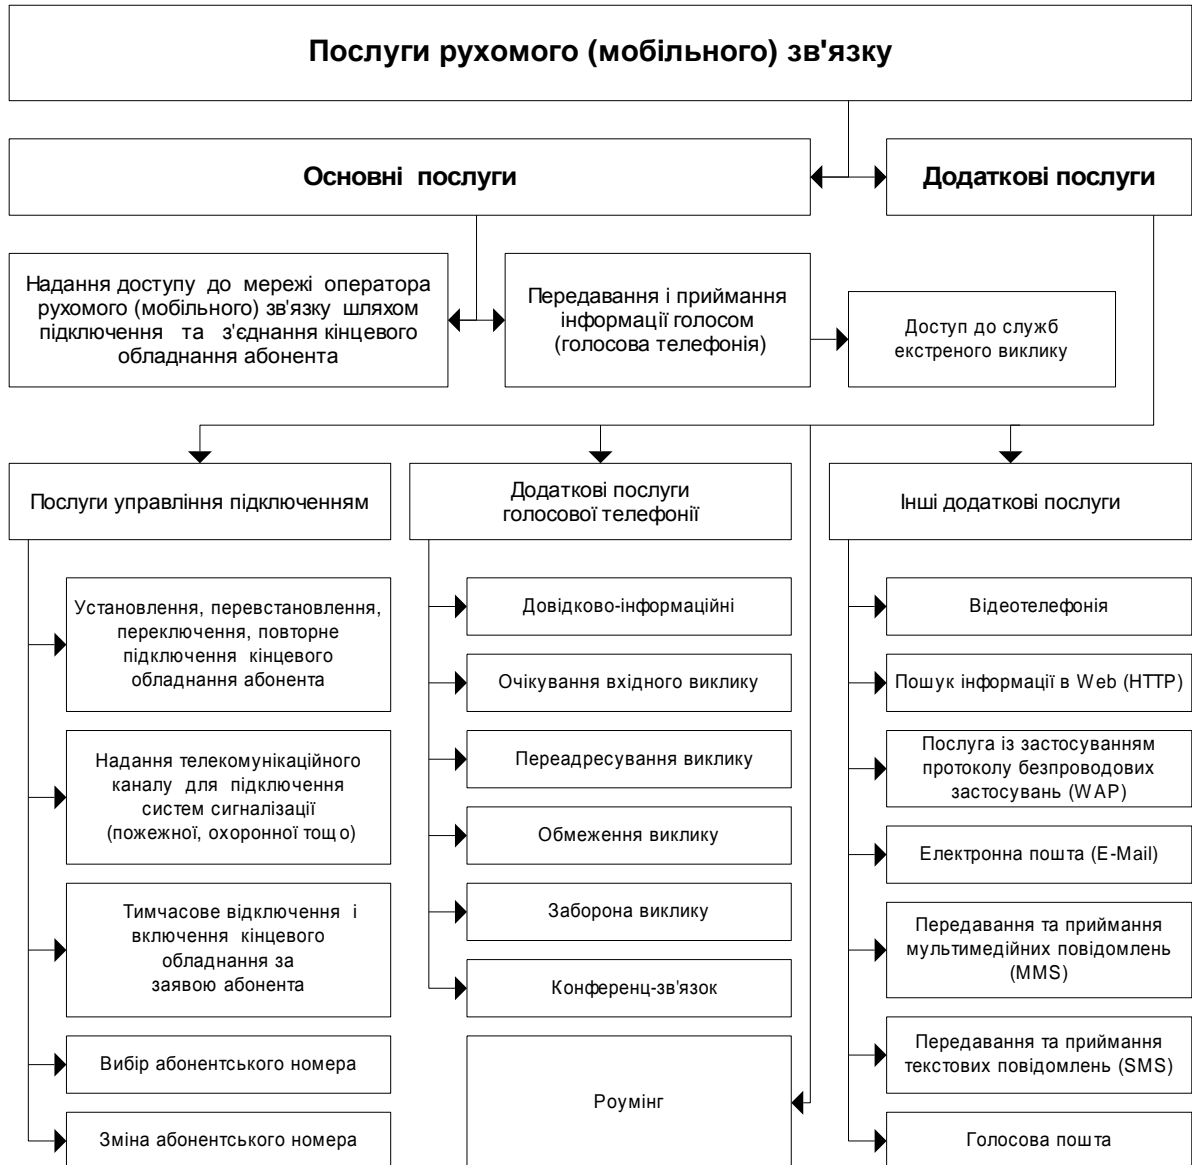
Послуги рухомого (мобільного) зв'язку

Основні послуги

Додаткові послуги

Надання доступу до мережі оператора рухомого (мобільного) зв'язку шляхом підключення та з'єднання кінцевого обладнання абонента

Передавання і приймання інформації голосом (голосова телефонія)

Доступ до служб екстреного виклику

Послуги управління підключенням

Додаткові послуги голосової телефонії

Інші додаткові послуги

Установлення, перевстановлення, переключення, повторне підключення кінцевого обладнання абонента

Надання телекомунікаційного каналу для підключення систем сигналізації (пожежної, охоронної тощ о)

Тимчасове відключення і включення кінцевого обладнання за заявою абонента

Вибір абонентського номера

Зміна абонентського номера

Довідково-інформаційні

Очікування вхідного виклику

Переадресування виклику

Обмеження виклику

Заборона виклику

Конференц-зв'язок

Роумінг

Відеотелефонія

Пошук інформації в Web (HTTP)

Послуга із застосуванням протоколу безпроводових застосувань (WAP)

Електронна пошта (E-Mail)

Передавання та приймання мультимедійних повідомлень (MMS)

Передавання та приймання текстових повідомлень (SMS)

Голосова пошта